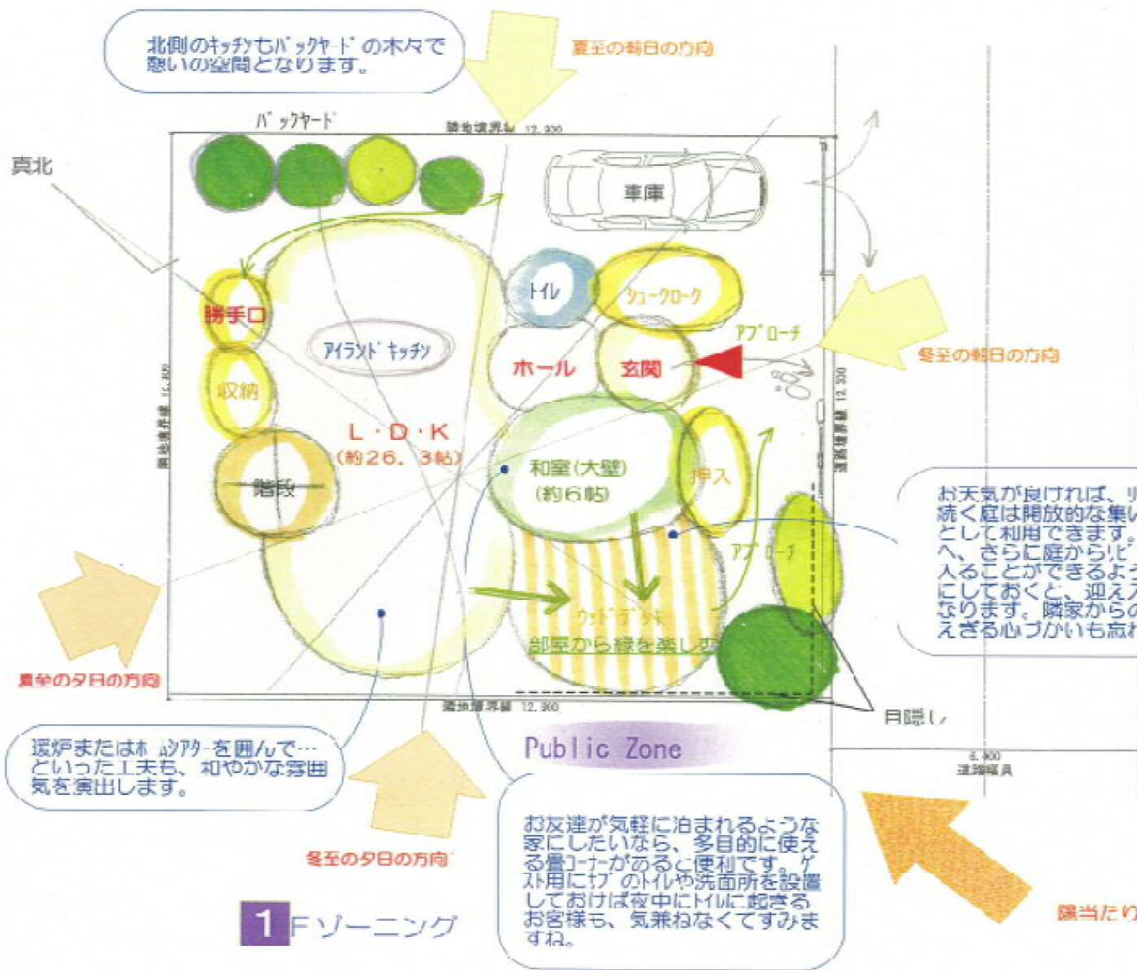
北側のｷｯﾁﾝもﾊﾞｯｸﾔｰﾄﾞの木々で憩いの空間となります。

夏至の朝日の方向

ﾊﾞｯｸﾔｰﾄﾞ

隣地境界線 12,900

真北

車庫

トイレ

シュークローク

勝手口

アイランドキッチン

アプローチ

ホール

玄関

冬至の朝日の方向

収納

L・D・K
(約26．3帖)

隣地境界線 12,300

道路境界線 12,300

和室(大壁)
(約6帖)

押入

階段

お天気が良ければ、リ
続く庭は開放的な集い
として利用できます。
へ、さらに庭からリビ
入ることができるよう
にしておくと、迎え入
なります。隣家からの
えぎる心づかいも忘れ

アプローチ

ウッドデッキ

部屋から緑を楽しむ

夏至の夕日の方向

隣地境界線 12,900

目隠し

暖炉またはホームシアターを囲んで…といった工夫も、和やかな雰囲気を演出します。

Public Zone

6,900
道路幅員

冬至の夕日の方向

お友達が気軽に泊まれるような家にしたいなら、多目的に使える畳コーナーがあると便利です。ゲスト用にもトイレや洗面所を設置しておけば夜中にトイレに起きるお客様も、気兼ねなくてすみますね。

陽当たり

1 Fゾーニング